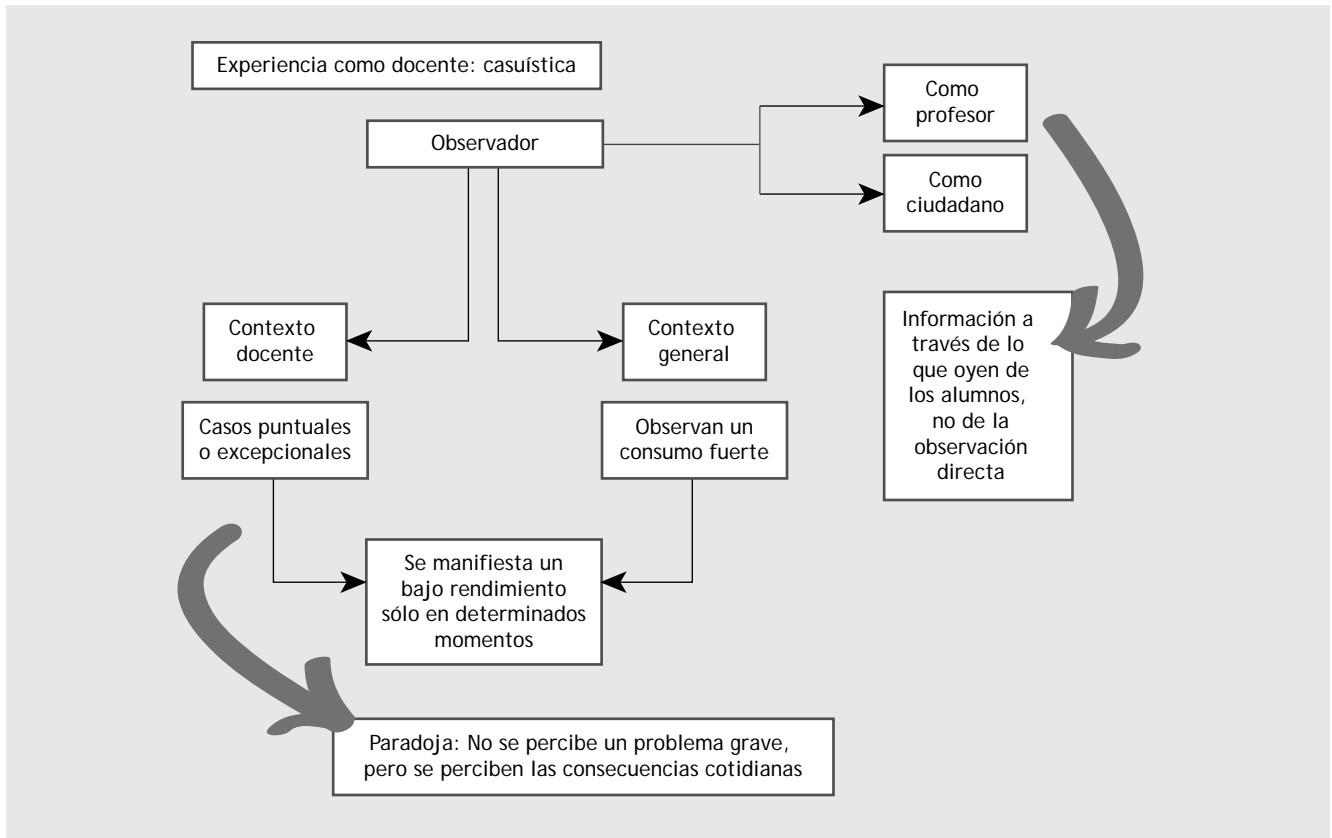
Experiencia como docente: casuística

Observador

Como profesor

Como ciudadano

Información a través de lo que oyen de los alumnos, no de la observación directa

Contexto docente

Contexto general

Casos puntuales o excepcionales

Observan un consumo fuerte

Se manifiesta un bajo rendimiento sólo en determinados momentos

Paradoja: No se percibe un problema grave, pero se perciben las consecuencias cotidianas